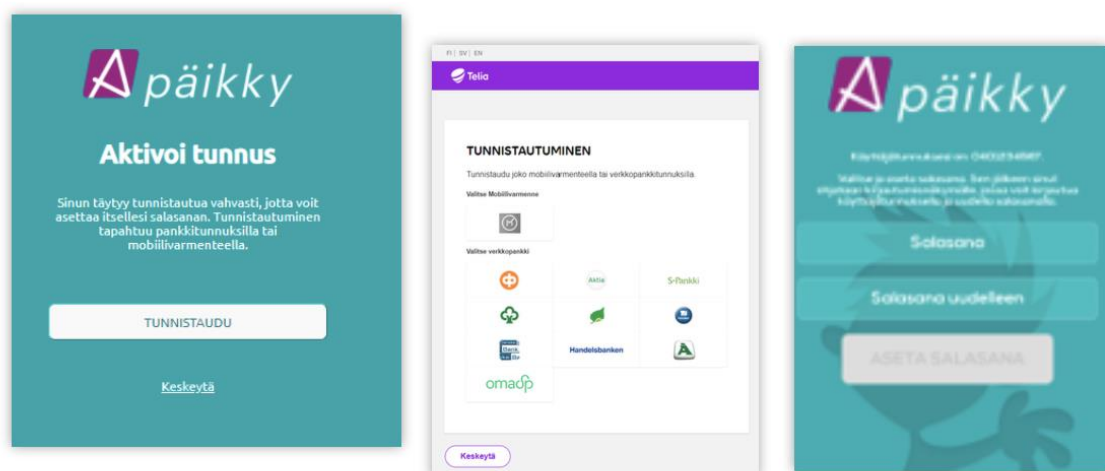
päikky

Aktivoi tunnus

Sinun täytyy tunnistautua vahvasti, jotta voit asettaa itsellesi salasanan. Tunnistautuminen tapahtuu pankkitunnuksilla tai mobiilivarmenteella.

TUNNISTAUDU

Keskeytä

FI | SV | EN

Telia

TUNNISTAUTUMINEN

Tunnistaudu joko mobiilivarmenteella tai verkkopankkitunnuksilla.

Valitse Mobiilivarmenne

Valitse verkkopankki

Aktia

S-Pankki

Handelsbanken

omaSp

Keskeytä

päikky

Käyttäjätunnuksesi on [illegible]

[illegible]

Salasana

Salasana uudelleen

ASETA SALASANA